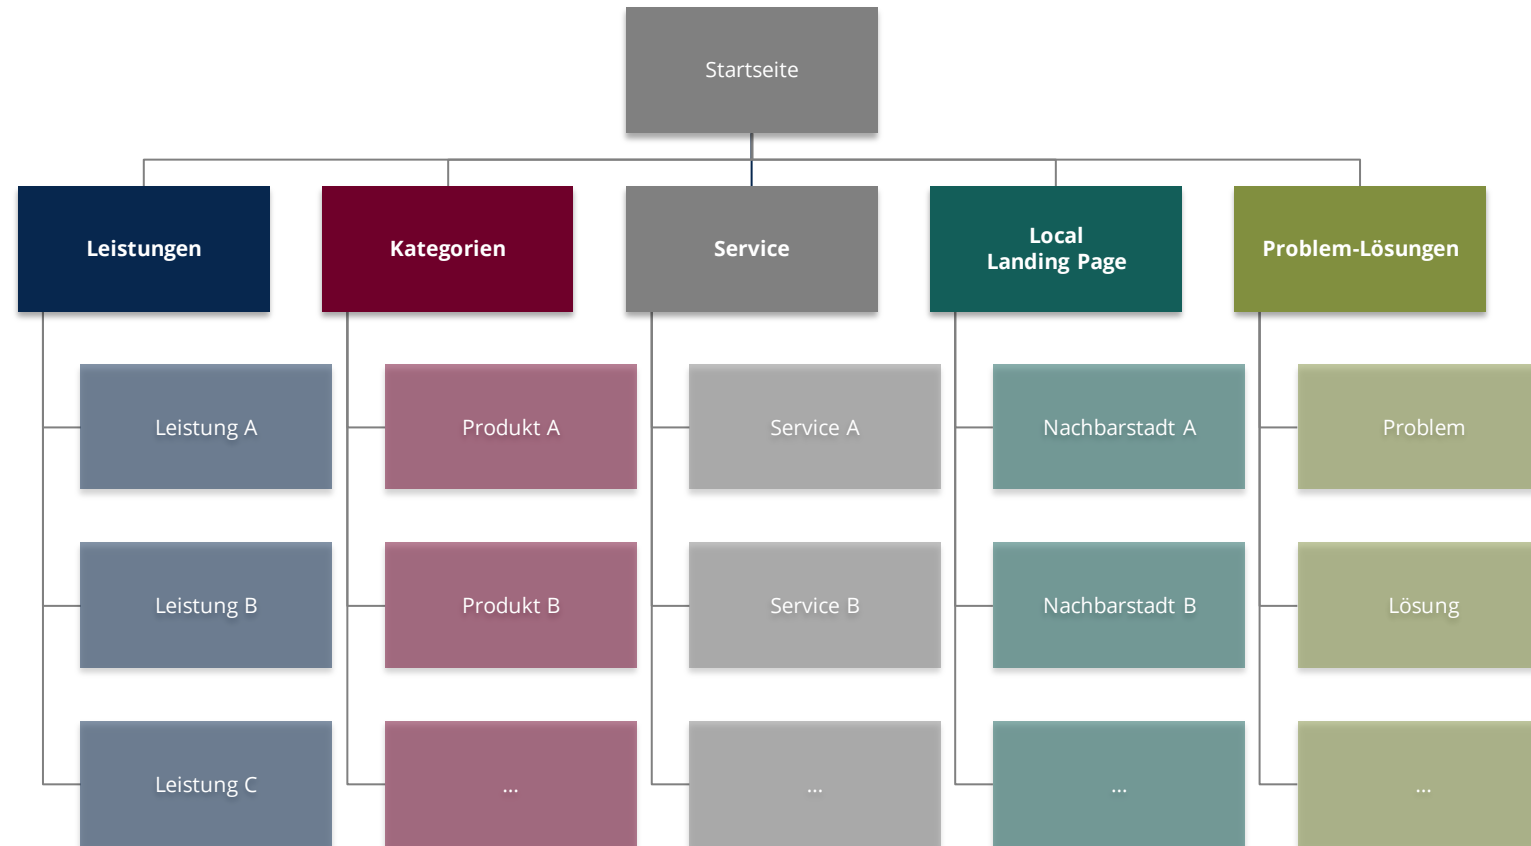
Startseite

Leistungen

Leistung A

Leistung B

Leistung C

Kategorien

Produkt A

Produkt B

...

Service

Service A

Service B

...

Local Landing Page

Nachbarstadt A

Nachbarstadt B

...

Problem-Lösungen

Problem

Lösung

...